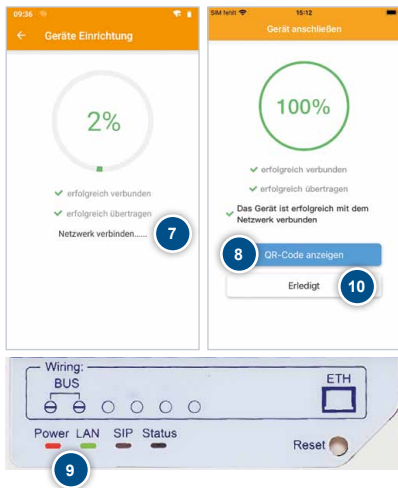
09:36

Geräte Einrichtung

2%

erfolgreich verbunden

erfolgreich übertragen

Netzwerk verbinden......

7

SIM fehlt

15:12

Gerät anschließen

100%

erfolgreich verbunden

erfolgreich übertragen

Das Gerät ist erfolgreich mit dem Netzwerk verbunden

8

QR-Code anzeigen

Erledigt

10

Wiring:

BUS

ETH

Power LAN SIP Status

Reset

9